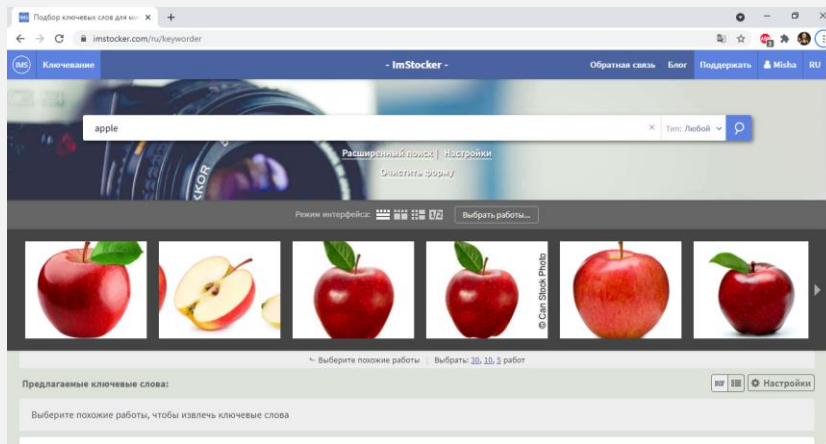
Подбор ключевых слов для ми ×
+
imstocker.com/ru/keyworder
IMS Ключевание
- ImStocker -
Обратная связь Блог Поддержать Misha RU
apple
× Тип: Любой
Расширенный поиск | Настройки
Очистить форму
KKOR
Режим интерфейса: 1/2 Выбрать работы...
© Can Stock Photo
← Выберите похожие работы | Выбрать: 30, 10, 5 работ
Предлагаемые ключевые слова:
Настройки
Выберите похожие работы, чтобы извлечь ключевые слова